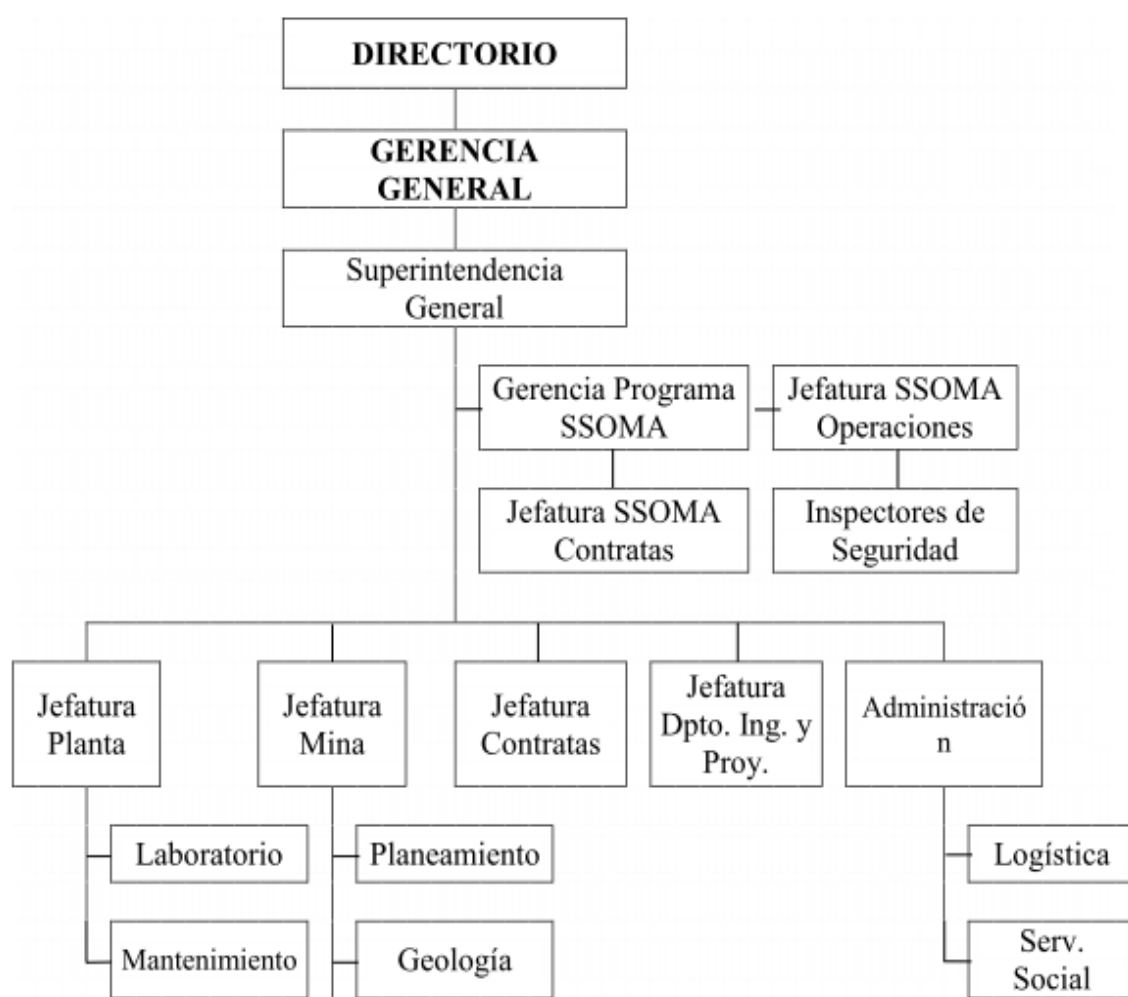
DIRECTORIO

GERENCIA GENERAL

Superintendencia General

Gerencia Programa SSOMA

Jefatura SSOMA Operaciones

Jefatura SSOMA Contratas

Inspectores de Seguridad

Jefatura Planta

Jefatura Mina

Jefatura Contratas

Jefatura Dpto. Ing. y Proy.

Administració n

Laboratorio

Mantenimiento

Planeamiento

Geología

Logística

Serv. Social